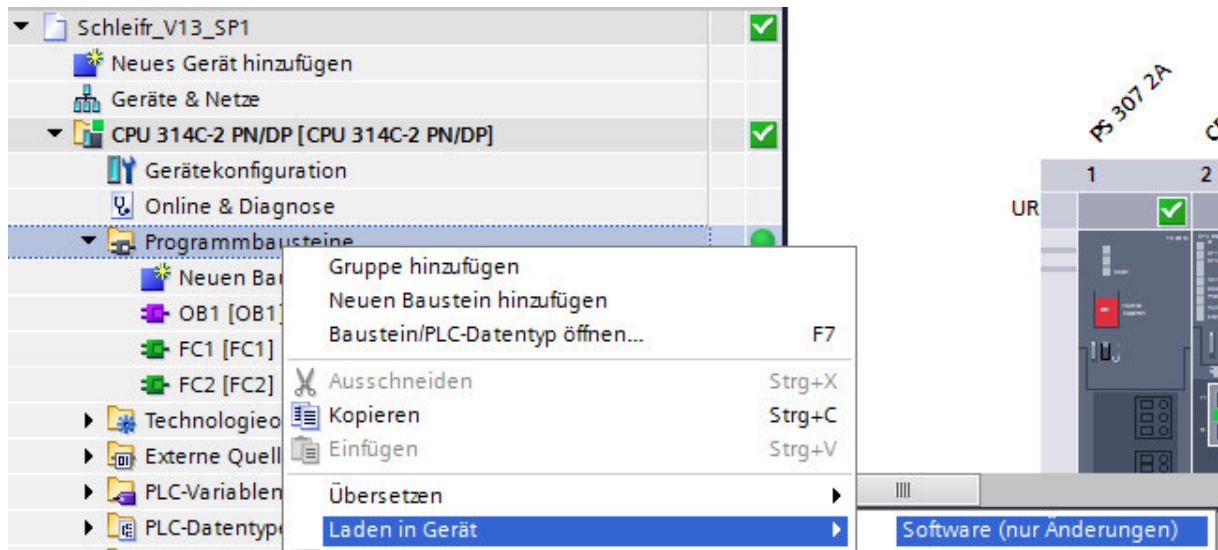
Schleifr_V13_SP1
Neues Gerät hinzufügen
Geräte & Netze
CPU 314C-2 PN/DP [CPU 314C-2 PN/DP]
Gerätekonfiguration
Online & Diagnose
Programmbausteine
Neuen Ba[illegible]
OB1 [OB1]
FC1 [FC1]
FC2 [FC2]
Technologieo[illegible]
Externe Quell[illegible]
PLC-Variablen
PLC-Datentyp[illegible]

Gruppe hinzufügen
Neuen Baustein hinzufügen
Baustein/PLC-Datentyp öffnen... F7
Ausschneiden Strg+X
Kopieren Strg+C
Einfügen Strg+V
Übersetzen
Laden in Gerät
Software (nur Änderungen)

PS 307 2A
C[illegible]
1
2
UR